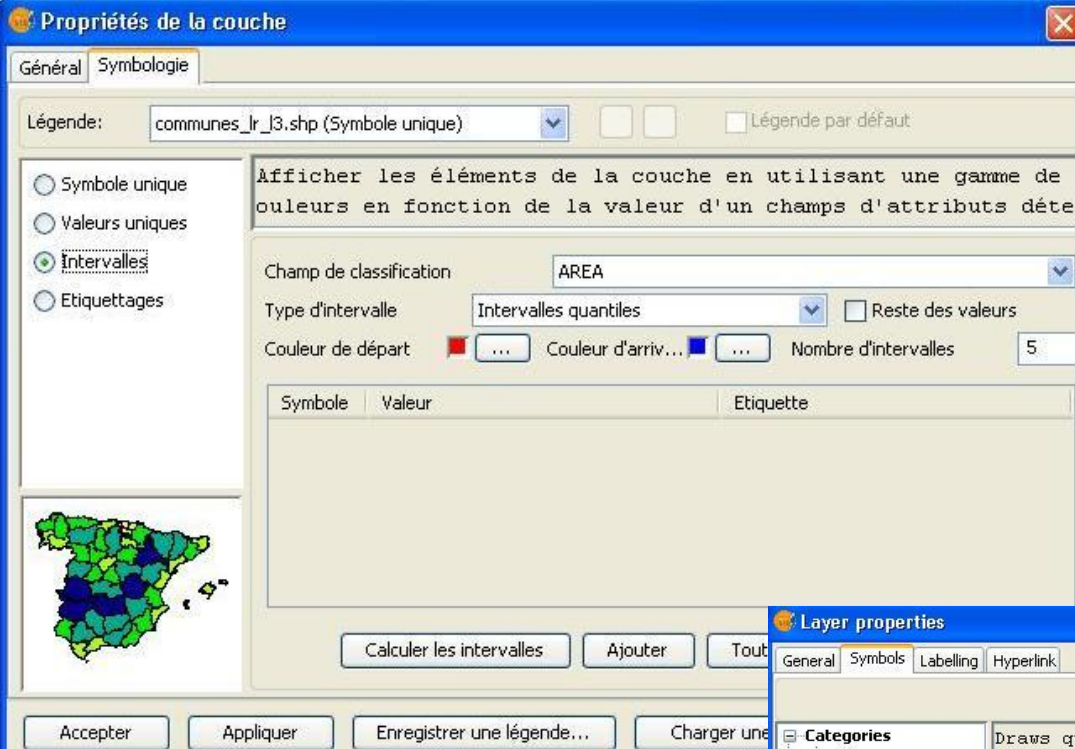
Propriétés de la couche

Général | Symbologie

Légende: communes_lr_l3.shp (Symbole unique)

Légende par défaut

Symbole unique
Valeurs uniques
Intervalles
Etiquettages

Afficher les éléments de la couche en utilisant une gamme de ouleurs en fonction de la valeur d'un champs d'attributs déte

Champ de classification AREA
Type d'intervalle Intervalles quantiles
Reste des valeurs
Couleur de départ ... Couleur d'arriv... ... Nombre d'intervalles 5

| Symbole | Valeur | Etiquette |
|---|---|---|

Calculer les intervalles | Ajouter | Tout

Accepter | Appliquer | Enregistrer une légende... | Charger une

Layer properties

General | Symbols | Labelling | Hyperlink

Categories

Draws q